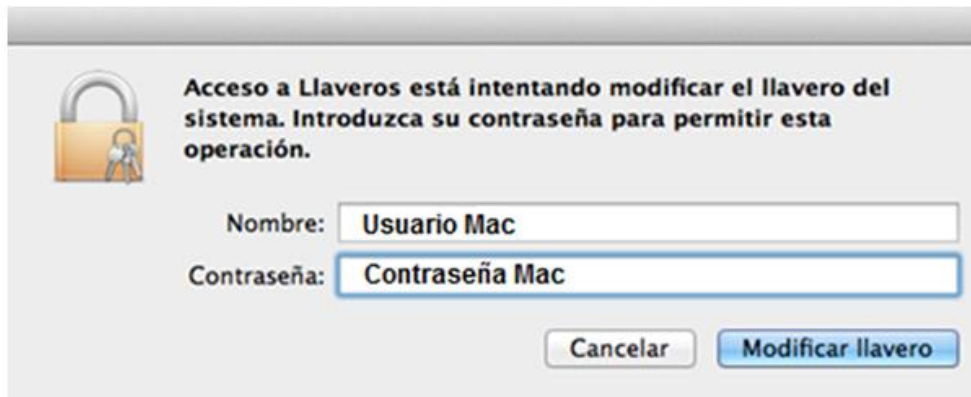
Acceso a Llaveros está intentando modificar el llavero del sistema. Introduzca su contraseña para permitir esta operación.

Nombre: Usuario Mac

Contraseña: Contraseña Mac

Cancelar

Modificar llavero